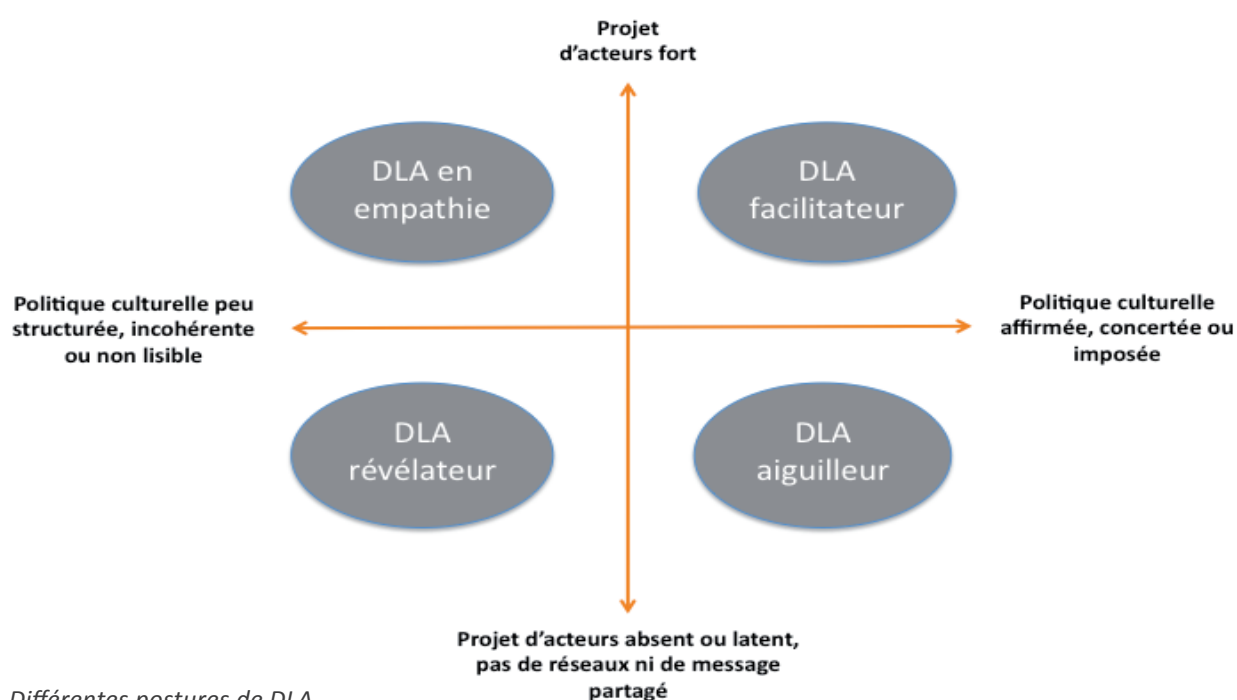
Projet d'acteurs fort

DLA en empathie

DLA facilitateur

Politique culturelle peu structurée, incohérente ou non lisible

Politique culturelle affirmée, concertée ou imposée

DLA révélateur

DLA aiguilleur

Projet d'acteurs absent ou latent, pas de réseaux ni de message partagé

Différentes postures de DLA